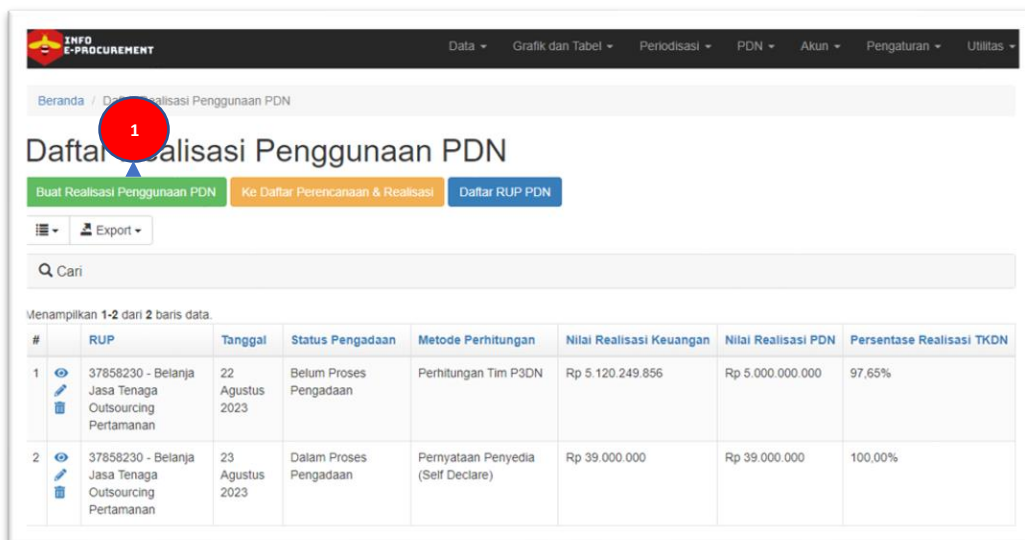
INFO E-PROCUREMENT

Data ▾ Grafik dan Tabel ▾ Periodisasi ▾ PDN ▾ Akun ▾ Pengaturan ▾ Utilitas ▾

Beranda / Daf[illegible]ealisasi Penggunaan PDN

1

Daftar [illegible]ealisasi Penggunaan PDN

Buat Realisasi Penggunaan PDN | Ke Daftar Perencanaan & Realisasi | Daftar RUP PDN

Export ▾

Cari

Menampilkan 1-2 dari 2 baris data.

| # | | RUP | Tanggal | Status Pengadaan | Metode Perhitungan | Nilai Realisasi Keuangan | Nilai Realisasi PDN | Persentase Realisasi TKDN |
|---|---|---|---|---|---|---|---|---|
| 1 | | 37858230 - Belanja Jasa Tenaga Outsourcing Pertamanan | 22 Agustus 2023 | Belum Proses Pengadaan | Perhitungan Tim P3DN | Rp 5.120.249.856 | Rp 5.000.000.000 | 97,65% |
| 2 | | 37858230 - Belanja Jasa Tenaga Outsourcing Pertamanan | 23 Agustus 2023 | Dalam Proses Pengadaan | Pernyataan Penyedia (Self Declare) | Rp 39.000.000 | Rp 39.000.000 | 100,00% |